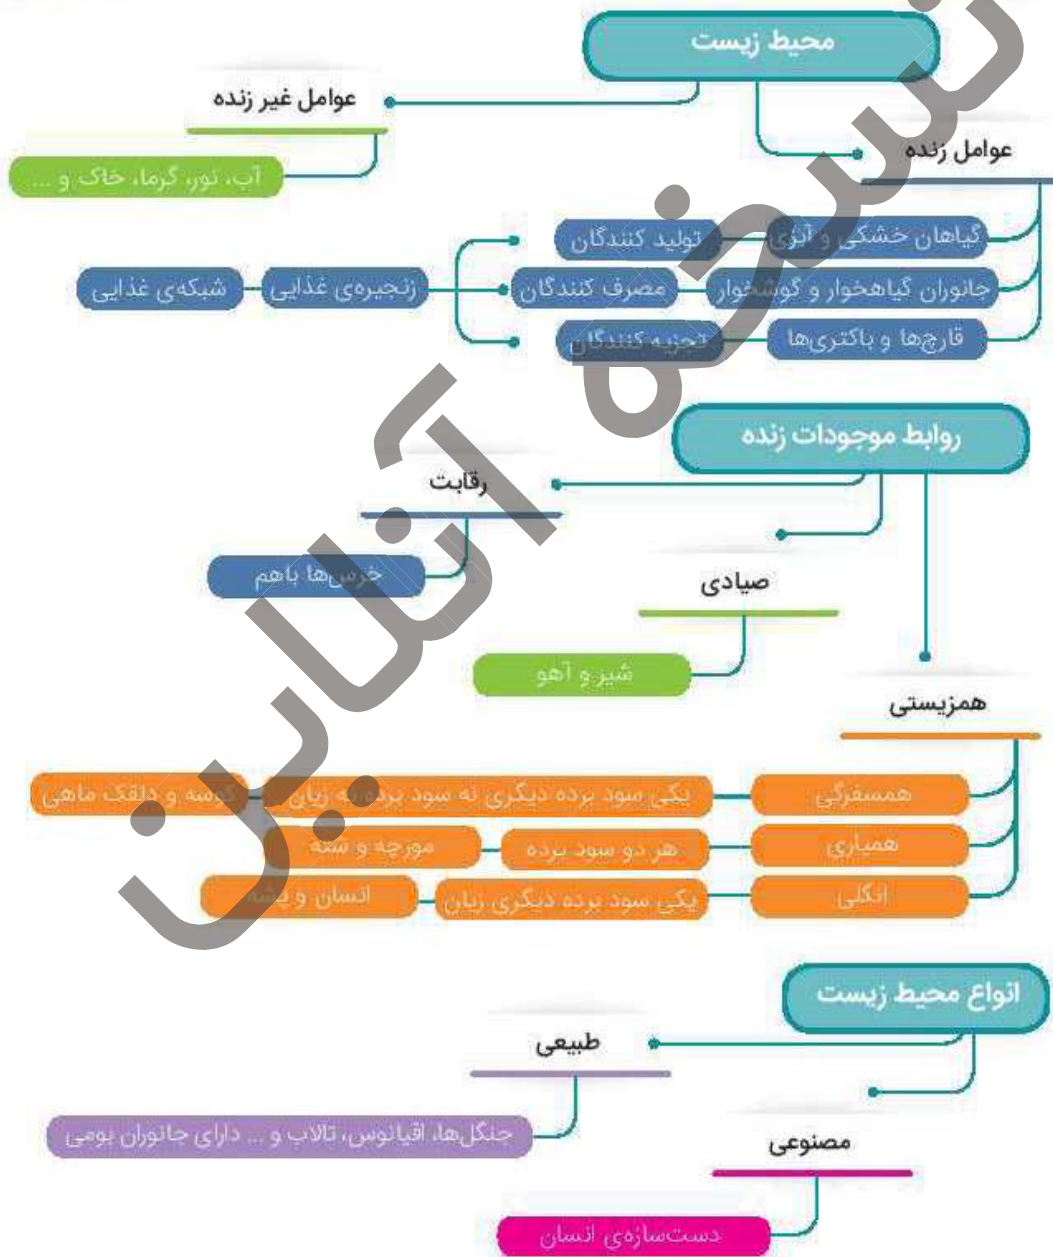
محیط زیست

عوامل غیر زنده

آب، نور، گرما، خاک و ...

عوامل زنده

گیاهان خشکی و آبزی

تولید کنندگان

جانوران گیاهخوار و گوشتخوار

مصرف کنندگان

قارچ‌ها و باکتری‌ها

تجزیه کنندگان

زنجیره‌ی غذایی

شبکه‌ی غذایی

روابط موجودات زنده

رقابت

خرس‌ها باهم

صیادی

شیر و آهو

همزیستی

همسفرگی

یکی سود برده دیگری نه سود برده نه زیان

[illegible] و دلقک ماهی

همیاری

هر دو سود برده

مورچه و شته

انگلی

یکی سود برده دیگری زیان

انسان و پشه

انواع محیط زیست

طبیعی

جنگل‌ها، اقیانوس، تالاب و ... دارای جانوران بومی

مصنوعی

دست‌سازه‌ی انسان

نسخه آنلاین